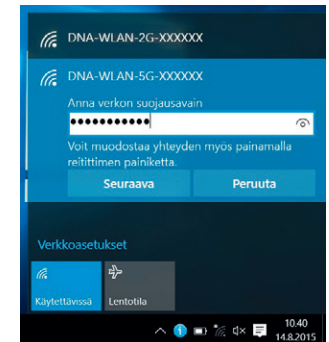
DNA-WLAN-2G-XXXXXX

DNA-WLAN-5G-XXXXXX

Anna verkon suojausavain

••••••••••••

Voit muodostaa yhteyden myös painamalla reitittimen painiketta.

Seuraava

Peruuta

Verkkoasetukset

Käytettävissä

Lentotila

10:40
14.8.2015